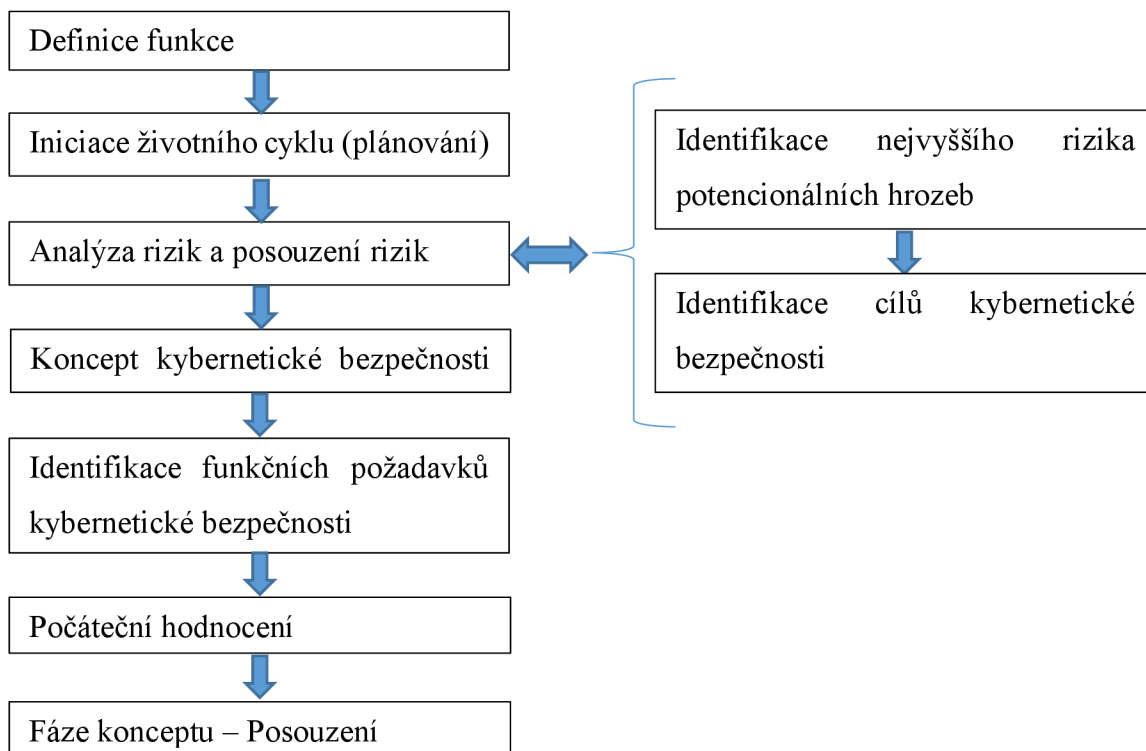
Definice funkce

Iniciace životního cyklu (plánování)

Analýza rizik a posouzení rizik

Koncept kybernetické bezpečnosti

Identifikace funkčních požadavků kybernetické bezpečnosti

Počáteční hodnocení

Fáze konceptu – Posouzení

Identifikace nejvyššího rizika potencionálních hrozeb

Identifikace cílů kybernetické bezpečnosti